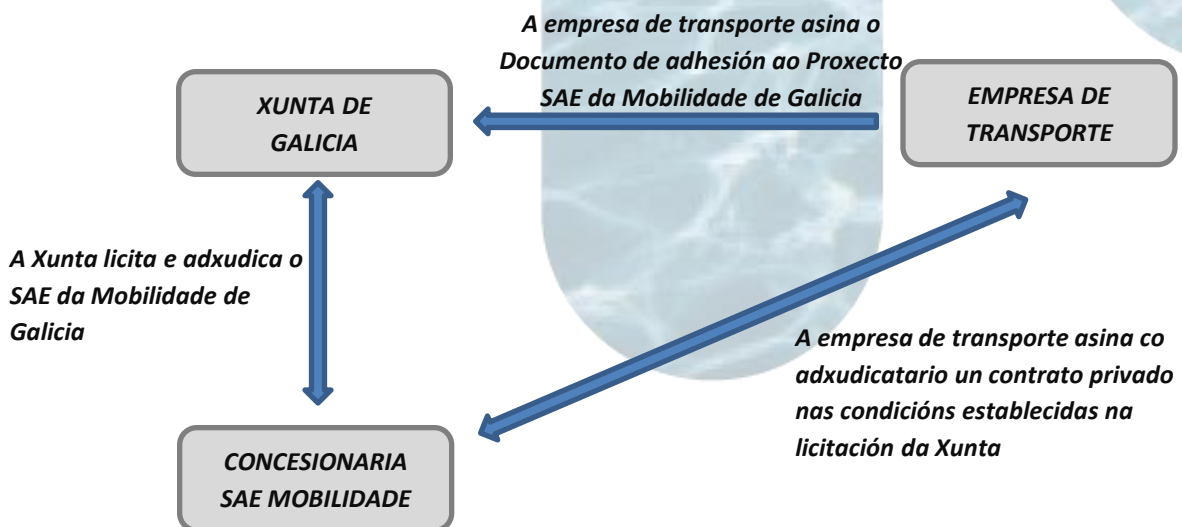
A empresa de transporte asina o Documento de adhesión ao Proxecto SAE da Mobilidade de Galicia

XUNTA DE GALICIA

EMPRESA DE TRANSPORTE

A Xunta licita e adxudica o SAE da Mobilidade de Galicia

A empresa de transporte asina co adxudicatario un contrato privado nas condicións establecidas na licitación da Xunta

CONCESIONARIA SAE MOBILIDADE